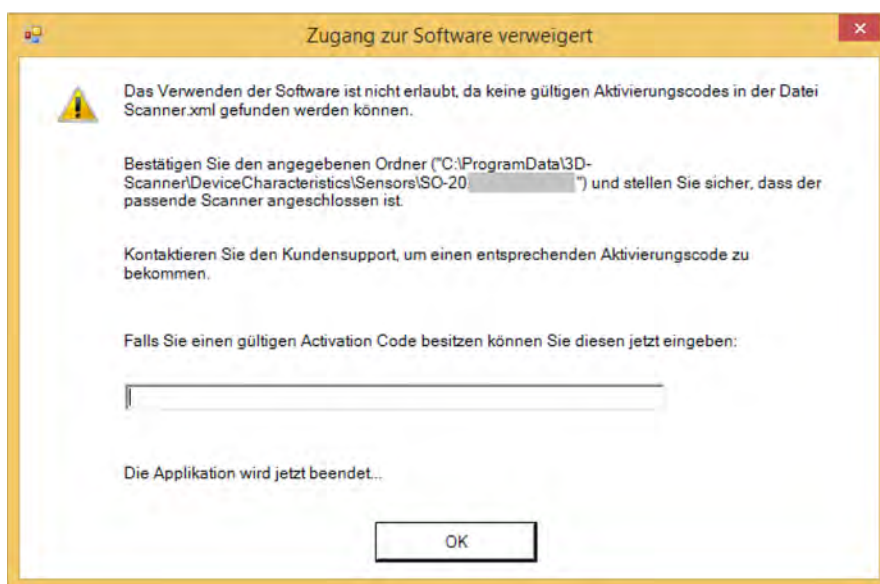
Zugang zur Software verweigert

Das Verwenden der Software ist nicht erlaubt, da keine gültigen Aktivierungscodes in der Datei Scanner.xml gefunden werden können.

Bestätigen Sie den angegebenen Ordner ("C:\ProgramData\3D-Scanner\DeviceCharacteristics\Sensors\SO-20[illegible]") und stellen Sie sicher, dass der passende Scanner angeschlossen ist.

Kontaktieren Sie den Kundensupport, um einen entsprechenden Aktivierungscode zu bekommen.

Falls Sie einen gültigen Activation Code besitzen können Sie diesen jetzt eingeben:

Die Applikation wird jetzt beendet...

OK